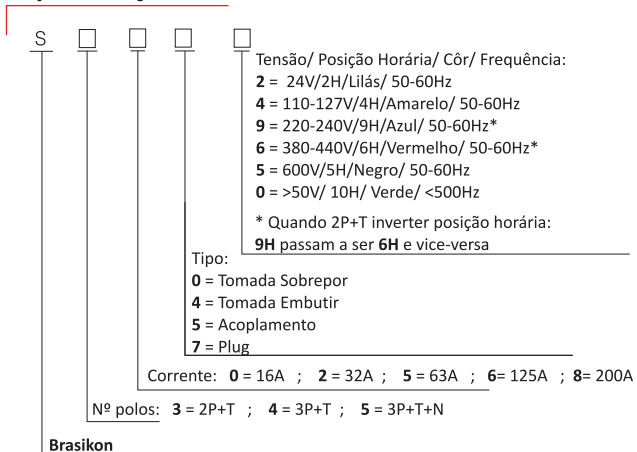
S □ □ □ □

Tensão/ Posição Horária/ Côr/ Frequência:
**2** = 24V/2H/Lilás/ 50-60Hz
**4** = 110-127V/4H/Amarelo/ 50-60Hz
**9** = 220-240V/9H/Azul/ 50-60Hz*
**6** = 380-440V/6H/Vermelho/ 50-60Hz*
**5** = 600V/5H/Negro/ 50-60Hz
**0** = >50V/ 10H/ Verde/ <500Hz

* Quando 2P+T inverter posição horária:
**9H** passam a ser **6H** e vice-versa

Tipo:
**0** = Tomada Sobrepor
**4** = Tomada Embutir
**5** = Acoplamento
**7** = Plug

Corrente: **0** = 16A ; **2** = 32A ; **5** = 63A ; **6**= 125A ; **8**= 200A

Nº polos: **3** = 2P+T ; **4** = 3P+T ; **5** = 3P+T+N

**Brasikon**